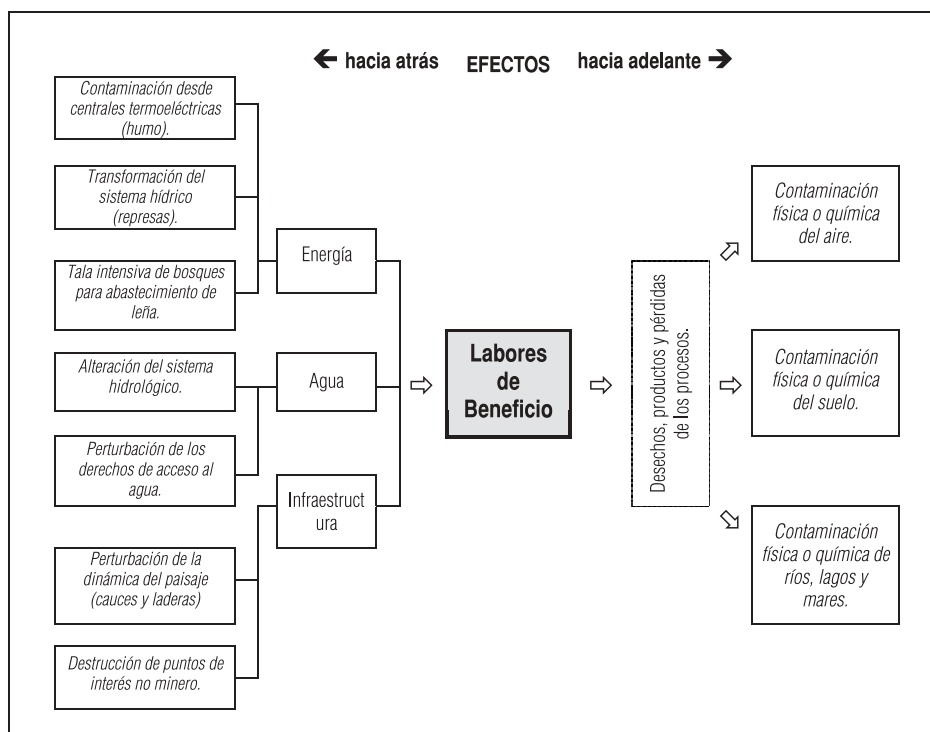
← hacia atrás EFECTOS hacia adelante →

Contaminación desde centrales termoeléctricas (humo).

Transformación del sistema hídrico (represas).

Tala intensiva de bosques para abastecimiento de leña.

Energía

Alteración del sistema hidrológico.

Agua

Perturbación de los derechos de acceso al agua.

Infraestructura

Perturbación de la dinámica del paisaje (cauces y laderas)

Destrucción de puntos de interés no minero.

Labores de Beneficio

Desechos, productos y pérdidas de los procesos.

Contaminación física o química del aire.

Contaminación física o química del suelo.

Contaminación física o química de ríos, lagos y mares.